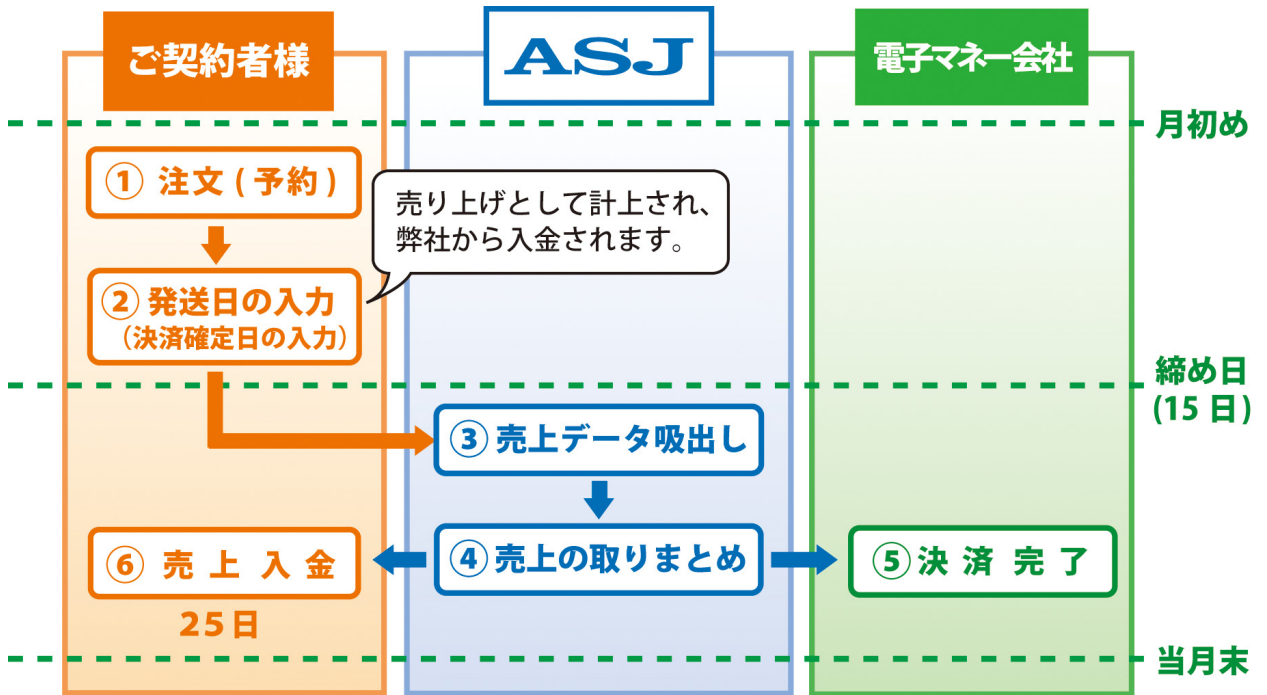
ご契約者様

ASJ

電子マネー会社

月初め

① 注文 ( 予約 )

売り上げとして計上され、弊社から入金されます。

② 発送日の入力
(決済確定日の入力)

締め日
(15 日)

③ 売上データ吸出し

④ 売上の取りまとめ

⑥ 売 上 入 金

25日

⑤ 決 済 完 了

当月末